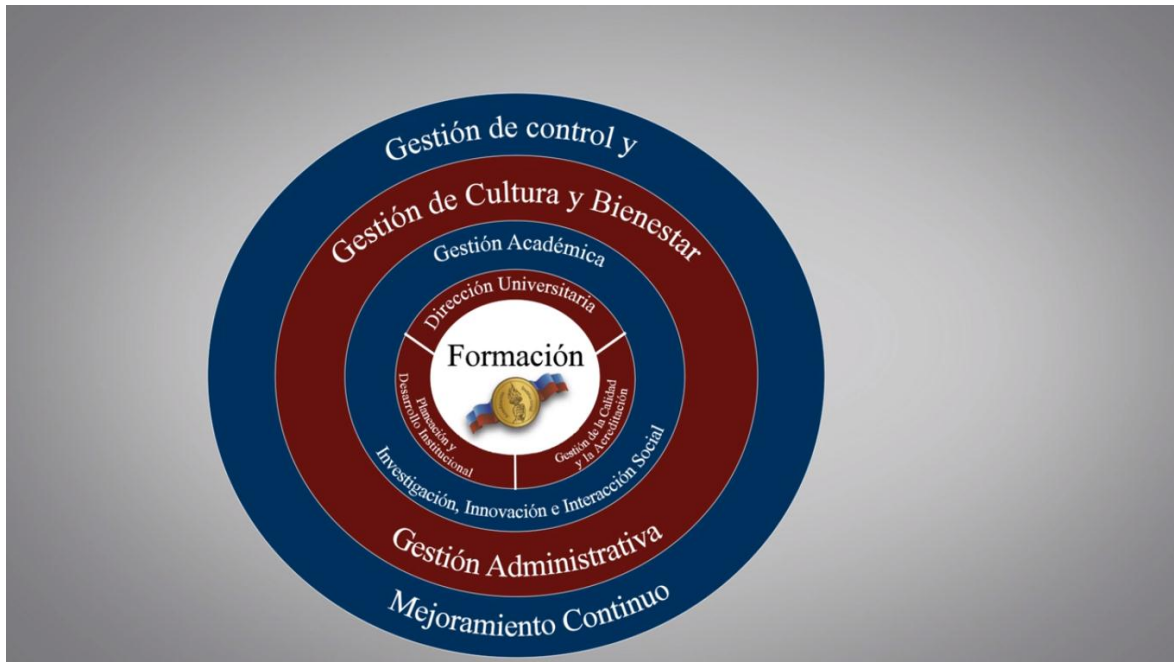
Gestión de control y

Gestión de Cultura y Bienestar

Gestión Académica

Dirección Universitaria

Formación

Planeación y Desarrollo Institucional

Gestión de la Calidad y la Acreditación

Investigación, Innovación e Interacción Social

Gestión Administrativa

Mejoramiento Continuo